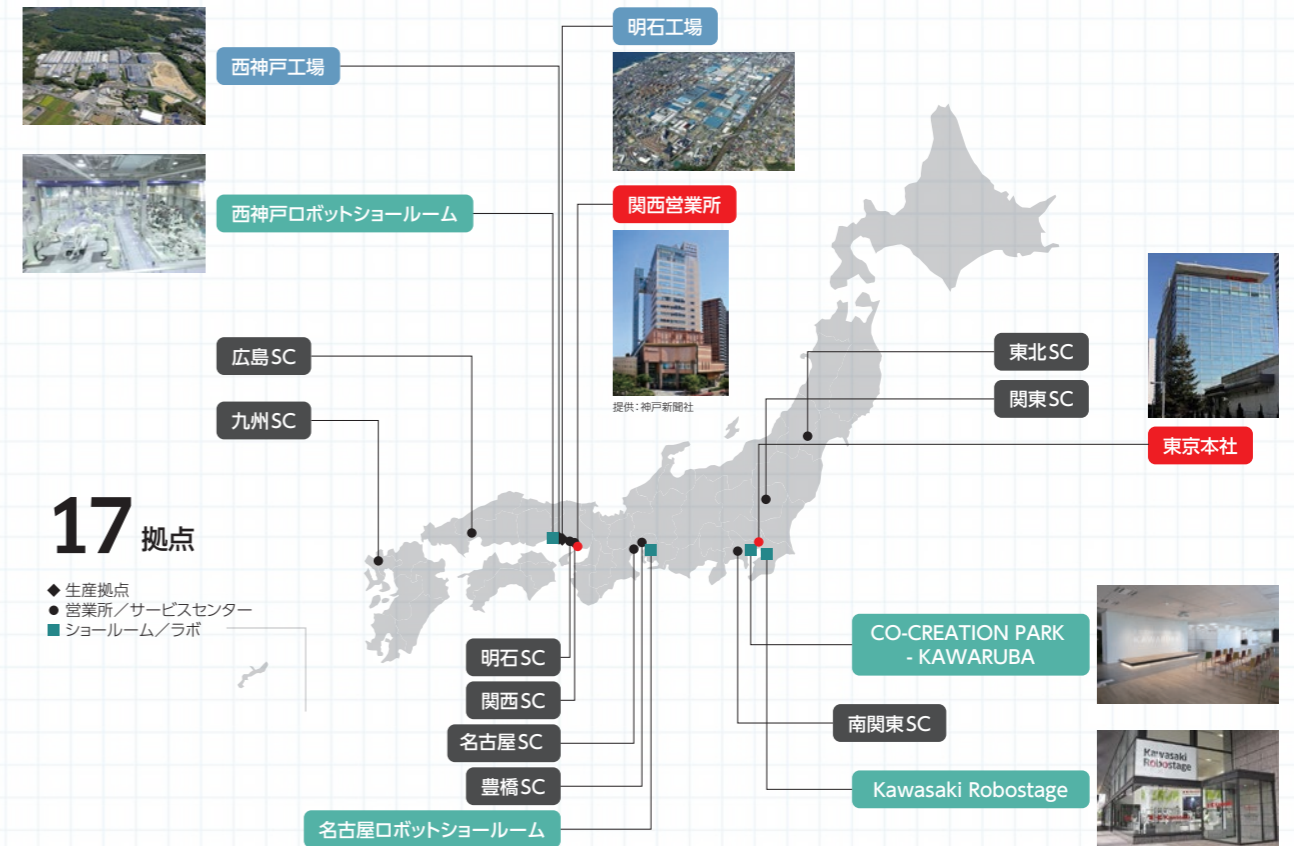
明石工場

西神戸工場

西神戸ロボットショールーム

関西営業所

提供：神戸新聞社

広島SC

九州SC

東北SC

関東SC

東京本社

17 拠点

◆ 生産拠点
● 営業所／サービスセンター
■ ショールーム／ラボ

明石SC

関西SC

名古屋SC

豊橋SC

名古屋ロボットショールーム

CO-CREATION PARK - KAWARUBA

南関東SC

Kawasaki Robostage

Kawasaki Robostage